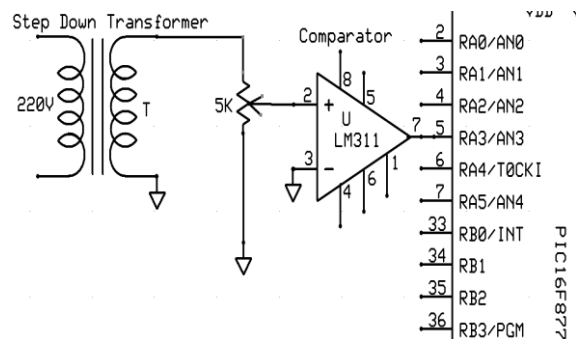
Step Down Transformer

220V

T

5K

Comparator

U

LM311

+

−

2

8

5

7

3

4

6

1

VDD

2 RA0/AN0

3 RA1/AN1

4 RA2/AN2

5 RA3/AN3

6 RA4/T0CKI

7 RA5/AN4

33 RB0/INT

34 RB1

35 RB2

36 RB3/PGM

PIC16F877